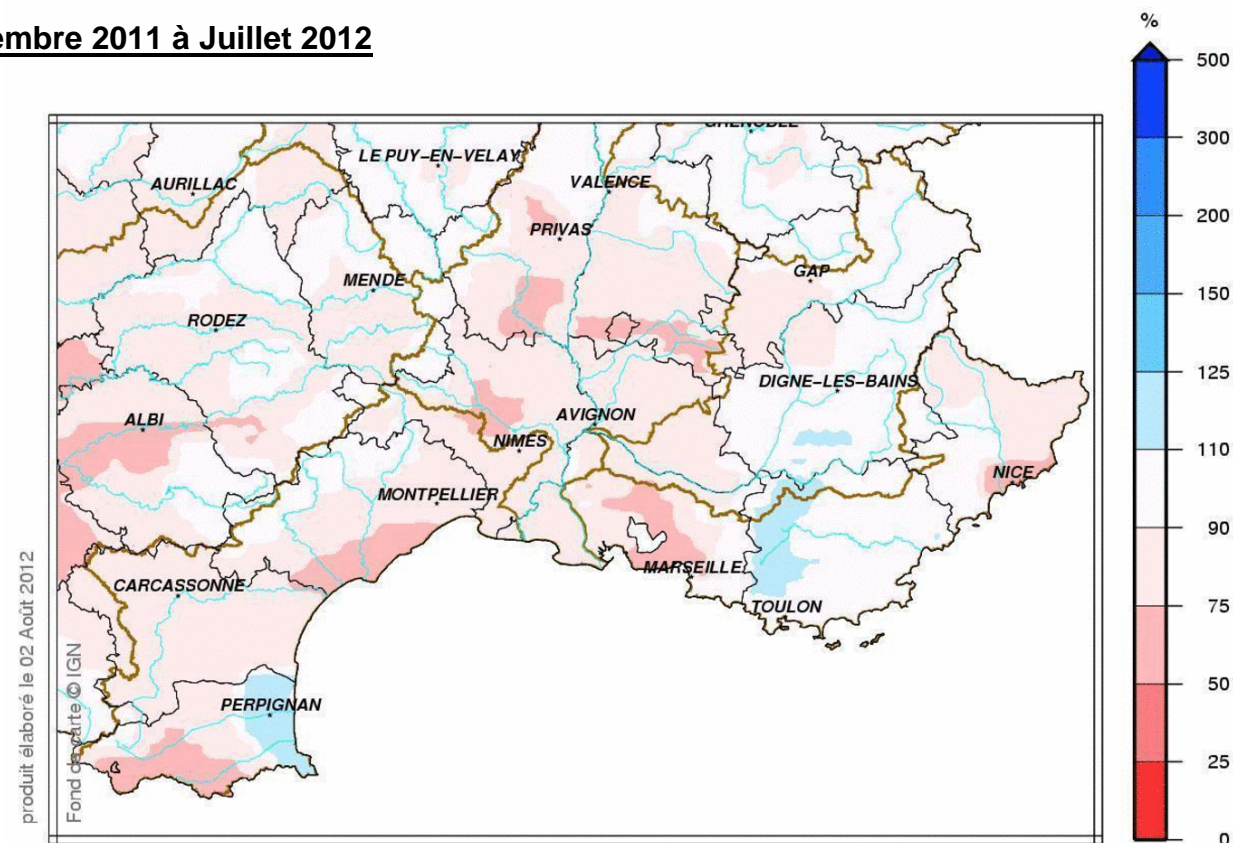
embre 2011 à Juillet 2012

GRENOBLE
LE PUY-EN-VELAY
AURILLAC
VALENCE
PRIVAS
MENDE
GAP
RODEZ
DIGNE-LES-BAINS
ALBI
AVIGNON
NIMES
NICE
MONTPELLIER
MARSEILLE
CARCASSONNE
TOULON
PERPIGNAN

produit élaboré le 02 Août 2012
Fond de carte © IGN

%
500
300
200
150
125
110
90
75
50
25
0